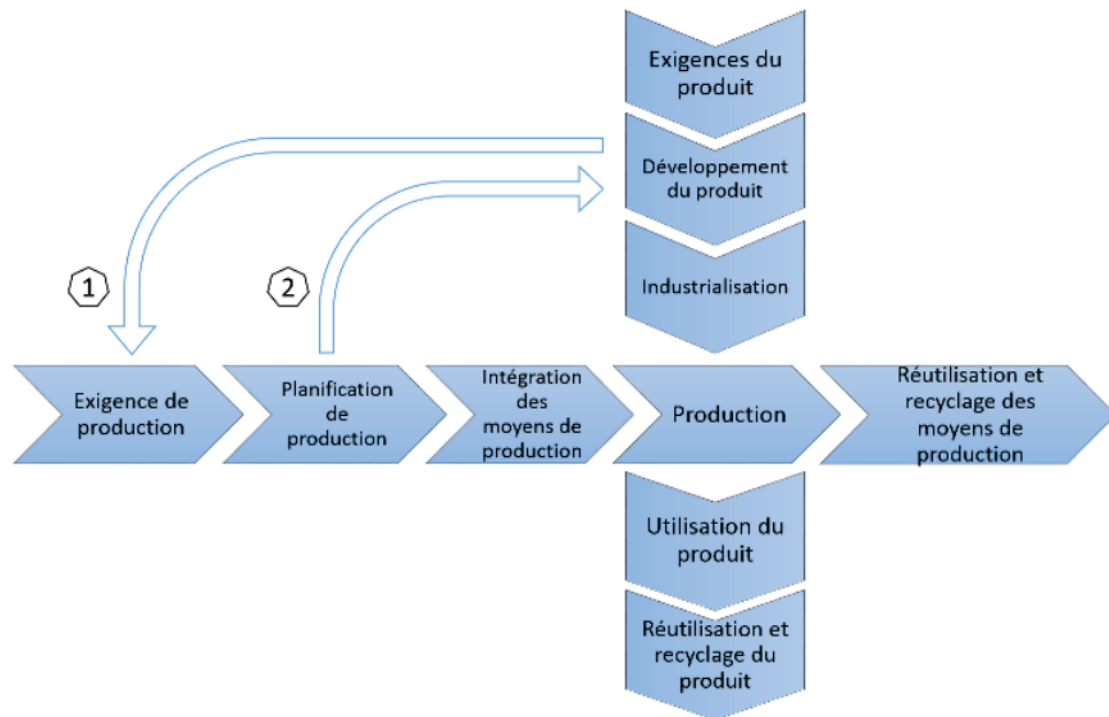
Exigences du produit

Développement du produit

Industrialisation

1

2

Exigence de production

Planification de production

Intégration des moyens de production

Production

Réutilisation et recyclage des moyens de production

Utilisation du produit

Réutilisation et recyclage du produit